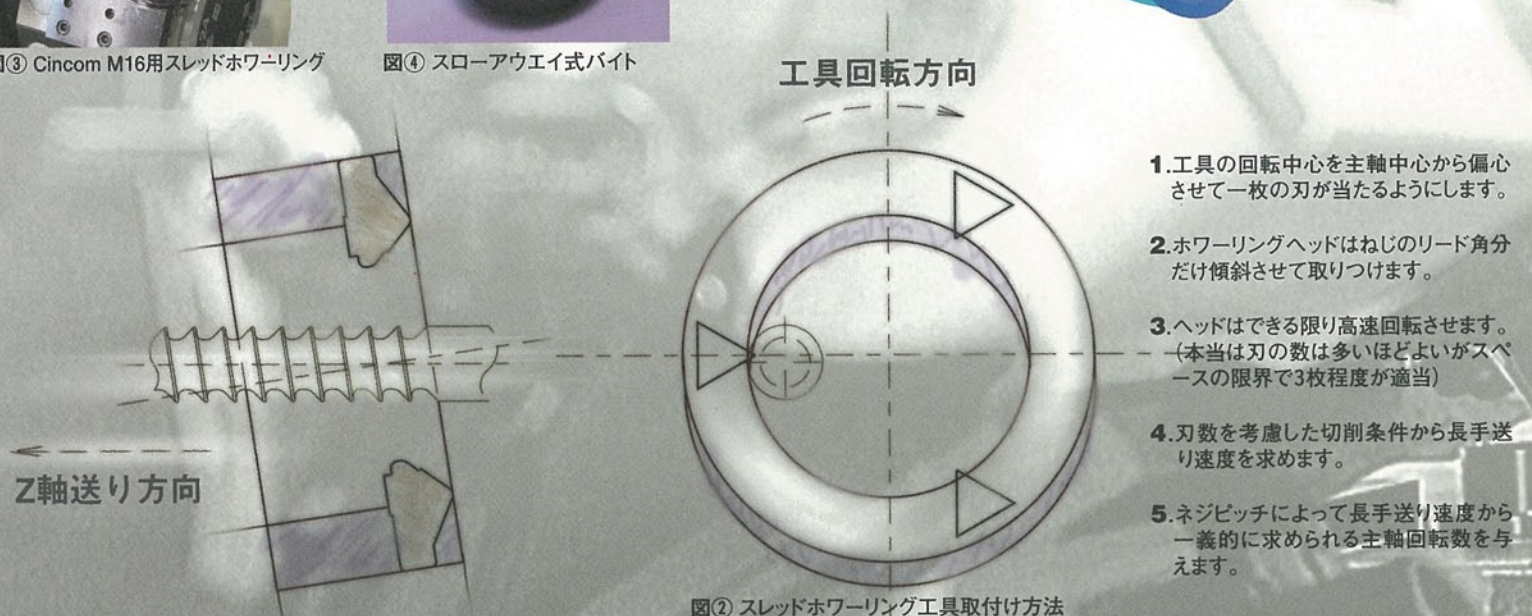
図③ Cincom M16用スレッドホワーリング

図④ スローアウエイ式バイト

工具回転方向

Z軸送り方向

1.工具の回転中心を主軸中心から偏心させて一枚の刃が当たるようにします。

2.ホワーリングヘッドはねじのリード角分だけ傾斜させて取りつけます。

3.ヘッドはできる限り高速回転させます。(本当は刃の数は多いほどよいがスペースの限界で3枚程度が適当)

4.刃数を考慮した切削条件から長手送り速度を求めます。

5.ネジピッチによって長手送り速度から一義的に求められる主軸回転数を与えます。

図② スレッドホワーリング工具取付け方法